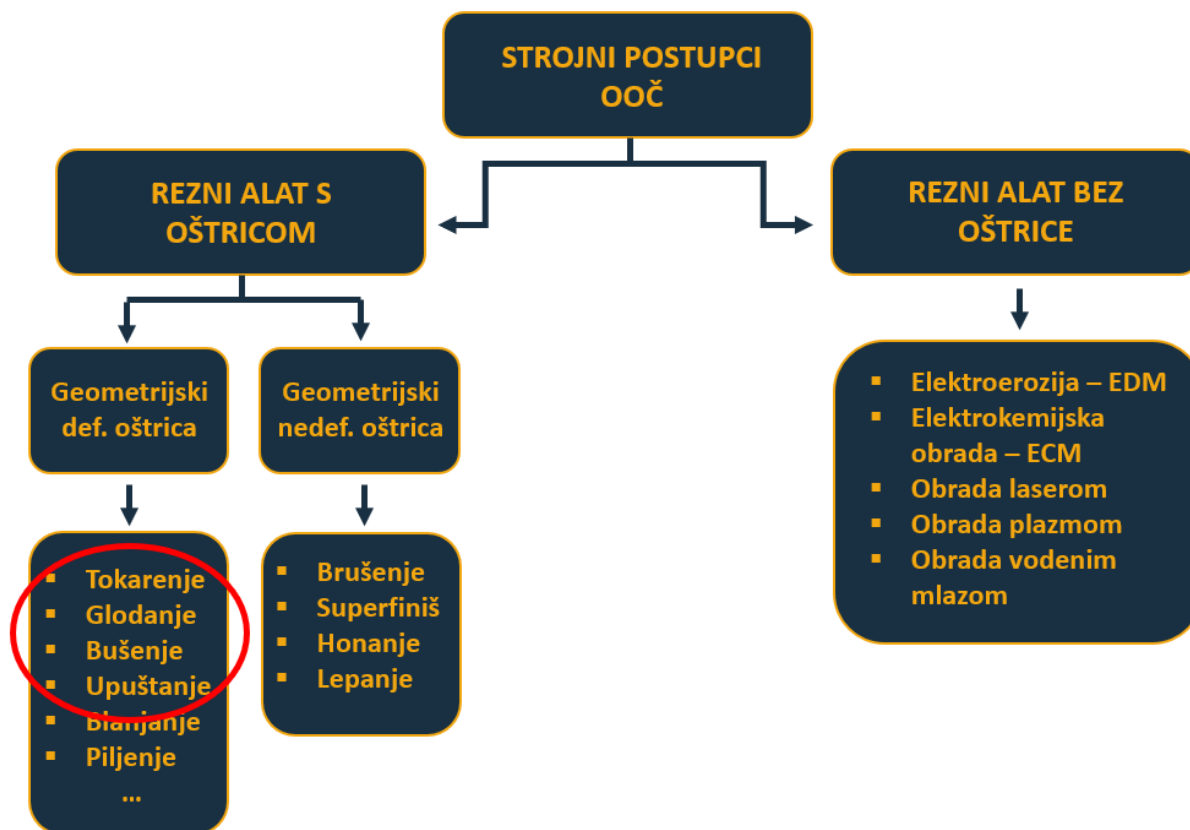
STROJNI POSTUPCI OOČ

REZNI ALAT S OŠTRICOM

REZNI ALAT BEZ OŠTRICE

Geometrijski def. oštrica

Geometrijski nedef. oštrica

- Tokarenje
- Glodanje
- Bušenje
- Upuštanje
- Blanjanje
- Piljenje
...

- Brušenje
- Superfiniš
- Honanje
- Lepanje

- Elektroerozija – EDM
- Elektrokemijska obrada – ECM
- Obrada laserom
- Obrada plazmom
- Obrada vodenim mlazom